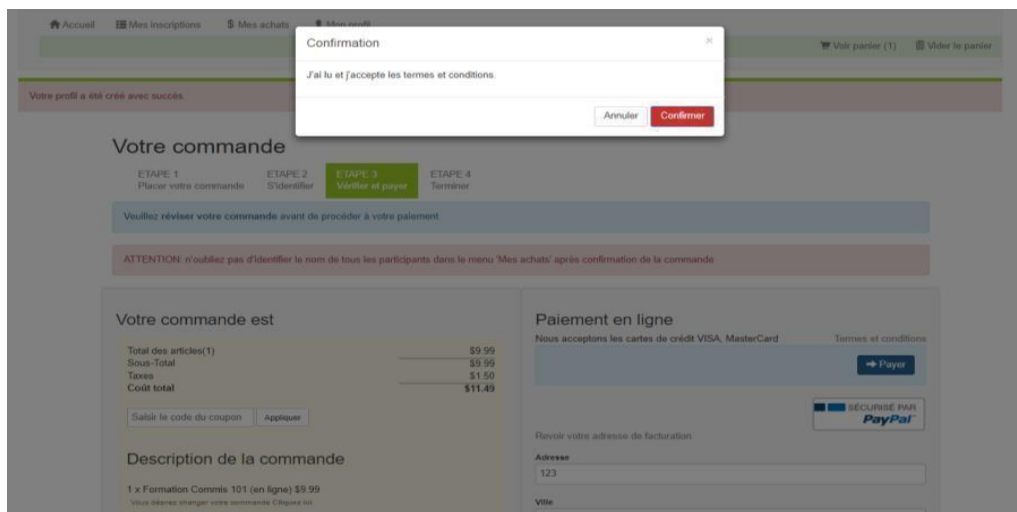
Accueil Mes inscriptions $ Mes achats Mon profil

Voir panier (1) Vider le panier

Confirmation ×

J'ai lu et j'accepte les termes et conditions.

Annuler Confirmer

Votre profil a été créé avec succès

Votre commande

ETAPE 1 Placer votre commande
ETAPE 2 S'identifier
ETAPE 3 Vérifier et payer
ETAPE 4 Terminer

Veuillez réviser votre commande avant de procéder à votre paiement

ATTENTION: n'oubliez pas d'identifier le nom de tous les participants dans le menu 'Mes achats' après confirmation de la commande

Votre commande est

| | |
|---|---|
| Total des articles(1) | \$9.99 |
| Sous-Total | \$9.99 |
| Taxes | \$1.50 |
| Coût total | \$11.49 |

Saisir le code du coupon Appliquer

Description de la commande

1 x Formation Commis 101 (en ligne) \$9.99

Vous désirez changer votre commande Cliquez ici

Paiement en ligne

Nous acceptons les cartes de crédit VISA, MasterCard

Termes et conditions

Payer

SÉCURISÉ PAR PayPal

Revoir votre adresse de facturation

Adresse

123

Ville